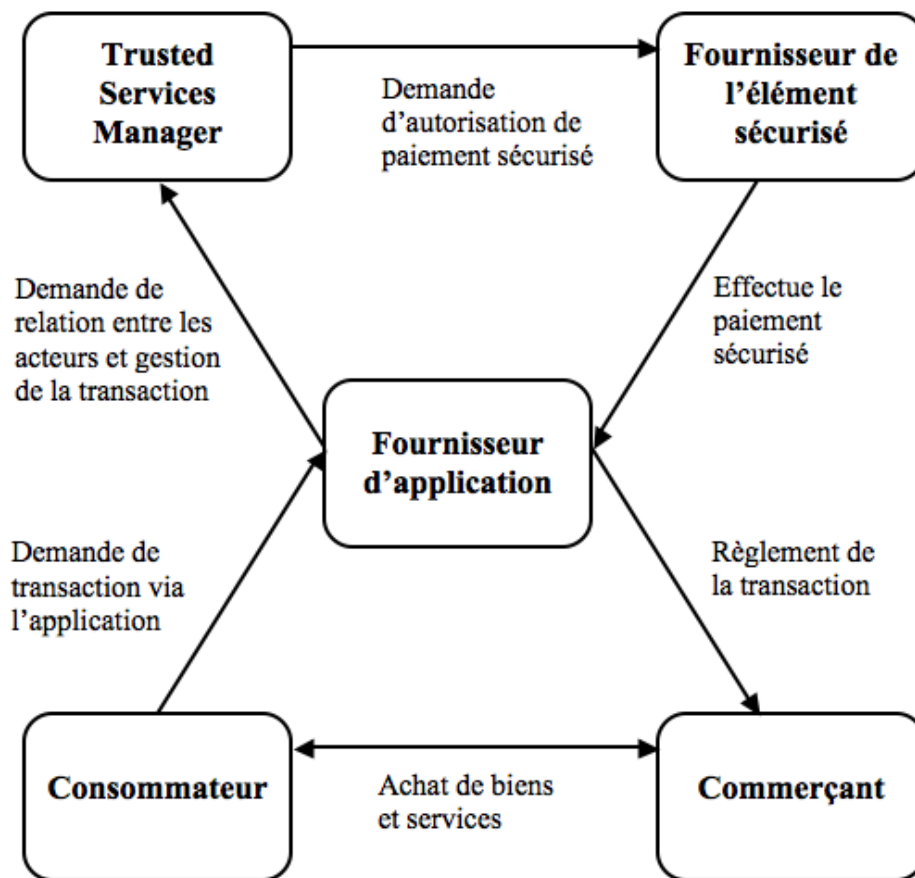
Trusted Services Manager

Demande d'autorisation de paiement sécurisé

Fournisseur de l'élément sécurisé

Demande de relation entre les acteurs et gestion de la transaction

Effectue le paiement sécurisé

Fournisseur d'application

Demande de transaction via l'application

Règlement de la transaction

Consommateur

Achat de biens et services

Commerçant